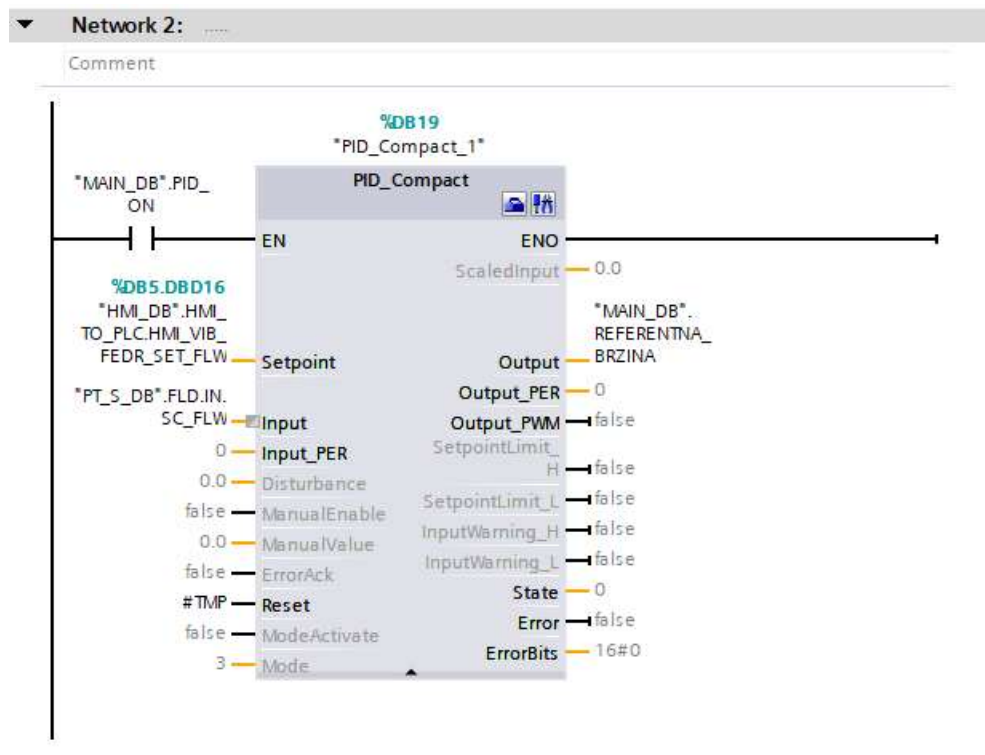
Network 2: .....

Comment

%DB19
"PID_Compact_1"

PID_Compact

"MAIN_DB".PID_ON

EN
ENO
ScaledInput — 0.0

%DB5.DBD16
"HMI_DB".HMI_TO_PLC.HMI_VIB_FEDR_SET_FLW — Setpoint

Output — "MAIN_DB".REFERENTNA_BRZINA

Output_PER — 0

"PT_S_DB".FLD.IN.SC_FLW — Input

Output_PWM — false

0 — Input_PER

SetpointLimit_H — false

0.0 — Disturbance

SetpointLimit_L — false

false — ManualEnable

InputWarning_H — false

0.0 — ManualValue

InputWarning_L — false

false — ErrorAck

State — 0

#TMP — Reset

Error — false

false — ModeActivate

ErrorBits — 16#0

3 — Mode